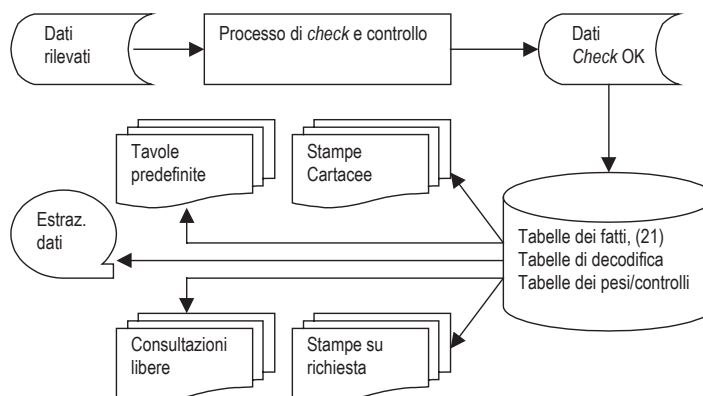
Dati rilevati

Processo di *check* e controllo

Dati *Check* OK

Tavole predefinite

Stampe Cartacee

Estraz. dati

Tabelle dei fatti, (21)
Tabelle di decodifica
Tabelle dei pesi/controlli

Consultazioni libere

Stampe su richiesta